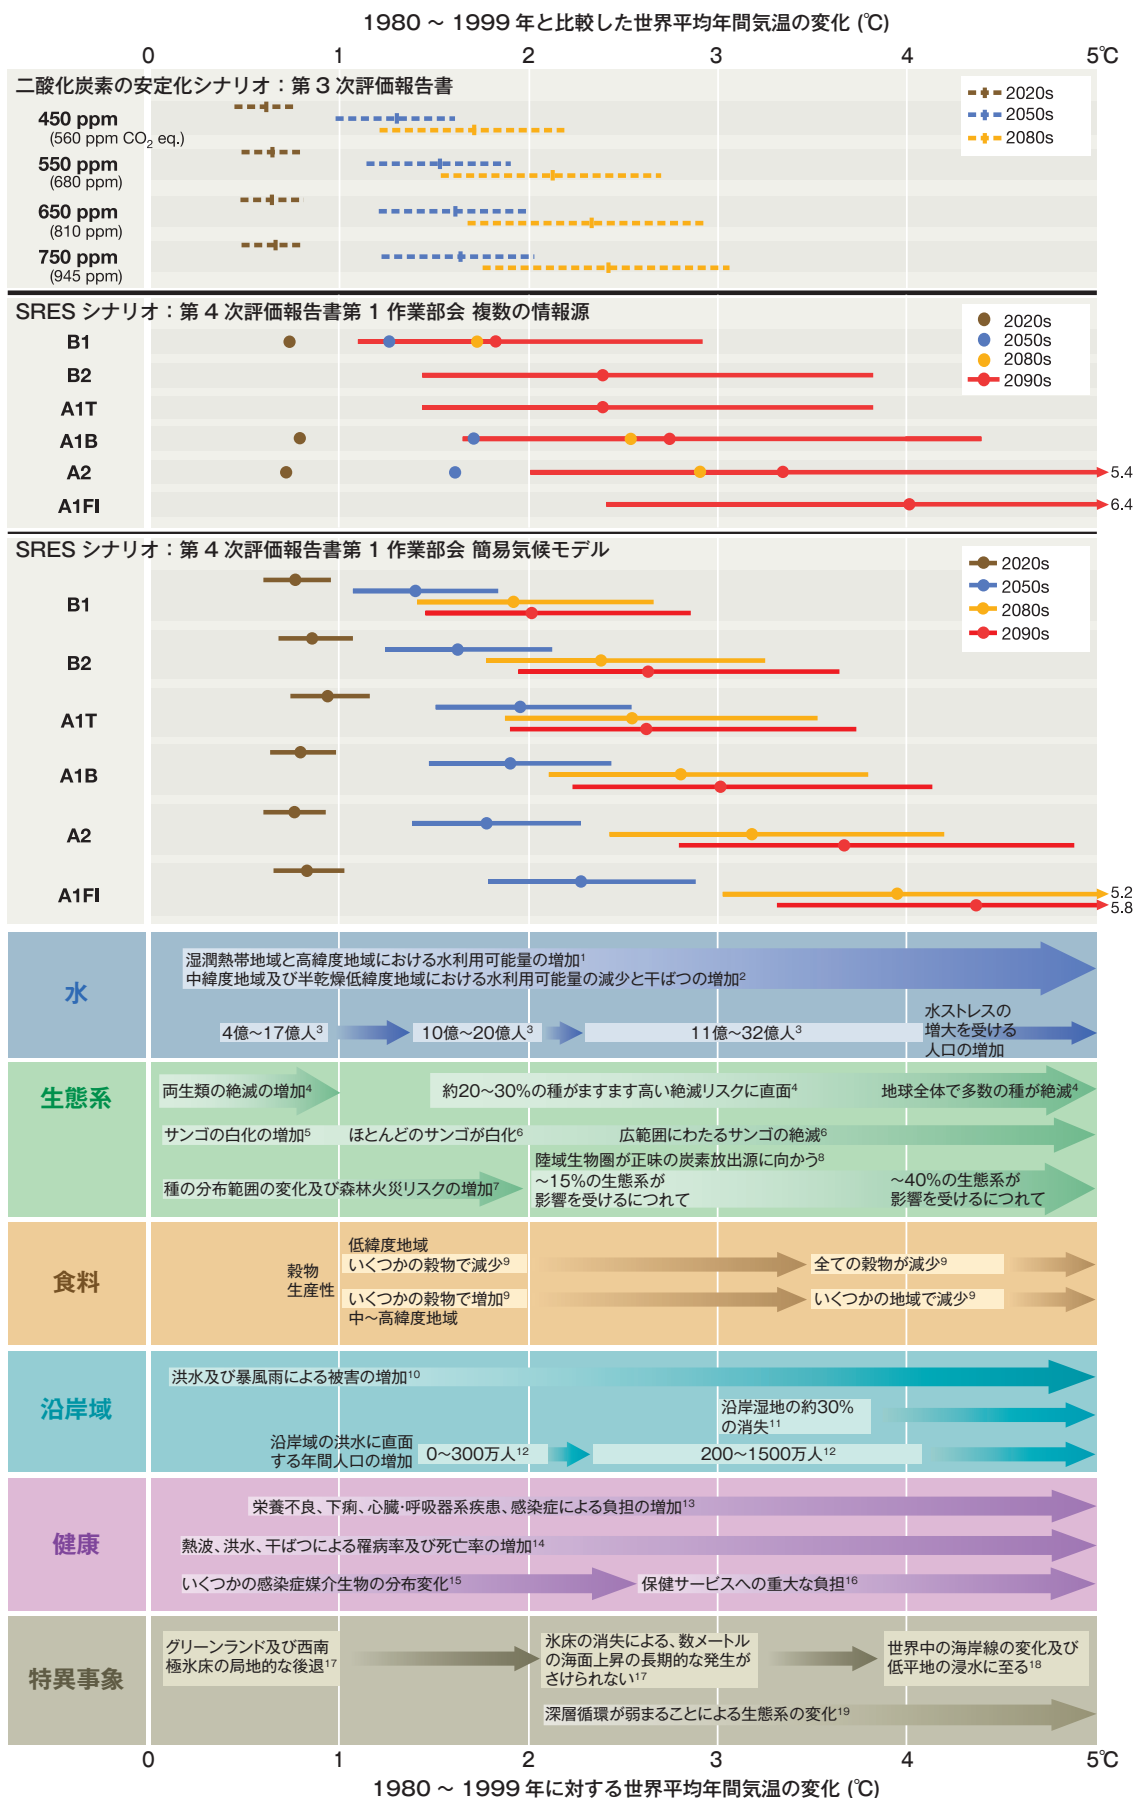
1980 ～ 1999 年と比較した世界平均年間気温の変化 (℃)

0 1 2 3 4 5℃

二酸化炭素の安定化シナリオ：第３次評価報告書

2020s
2050s
2080s

450 ppm
(560 ppm $CO_2$ eq.)
550 ppm
(680 ppm)
650 ppm
(810 ppm)
750 ppm
(945 ppm)

SRES シナリオ：第４次評価報告書第１作業部会 複数の情報源

2020s
2050s
2080s
2090s

B1
B2
A1T
A1B
A2
A1FI

5.4
6.4

SRES シナリオ：第４次評価報告書第１作業部会 簡易気候モデル

2020s
2050s
2080s
2090s

B1
B2
A1T
A1B
A2
A1FI

5.2
5.8

水

湿潤熱帯地域と高緯度地域における水利用可能量の増加$^1$
中緯度地域及び半乾燥低緯度地域における水利用可能量の減少と干ばつの増加$^2$

4億～17億人$^3$ 10億～20億人$^3$ 11億～32億人$^3$ 水ストレスの増大を受ける人口の増加

生態系

両生類の絶滅の増加$^4$ 約20～30%の種がますます高い絶滅リスクに直面$^4$ 地球全体で多数の種が絶滅$^4$

サンゴの白化の増加$^5$ ほとんどのサンゴが白化$^6$ 広範囲にわたるサンゴの絶滅$^6$

陸域生物圏が正味の炭素放出源に向かう$^8$
種の分布範囲の変化及び森林火災リスクの増加$^7$ ~15%の生態系が影響を受けるにつれて ~40%の生態系が影響を受けるにつれて

食料

穀物生産性

低緯度地域
いくつかの穀物で減少$^9$ 全ての穀物が減少$^9$
いくつかの穀物で増加$^9$ いくつかの地域で減少$^9$
中～高緯度地域

沿岸域

洪水及び暴風雨による被害の増加$^{10}$
沿岸湿地の約30%の消失$^{11}$
沿岸域の洪水に直面する年間人口の増加 0～300万人$^{12}$ 200～1500万人$^{12}$

健康

栄養不良、下痢、心臓･呼吸器系疾患、感染症による負担の増加$^{13}$
熱波、洪水、干ばつによる罹病率及び死亡率の増加$^{14}$
いくつかの感染症媒介生物の分布変化$^{15}$ 保健サービスへの重大な負担$^{16}$

特異事象

グリーンランド及び西南極氷床の局地的な後退$^{17}$ 氷床の消失による、数メートルの海面上昇の長期的な発生がさけられない$^{17}$ 世界中の海岸線の変化及び低平地の浸水に至る$^{18}$
深層循環が弱まることによる生態系の変化$^{19}$

0 1 2 3 4 5℃

1980 ～ 1999 年に対する世界平均年間気温の変化 (℃)